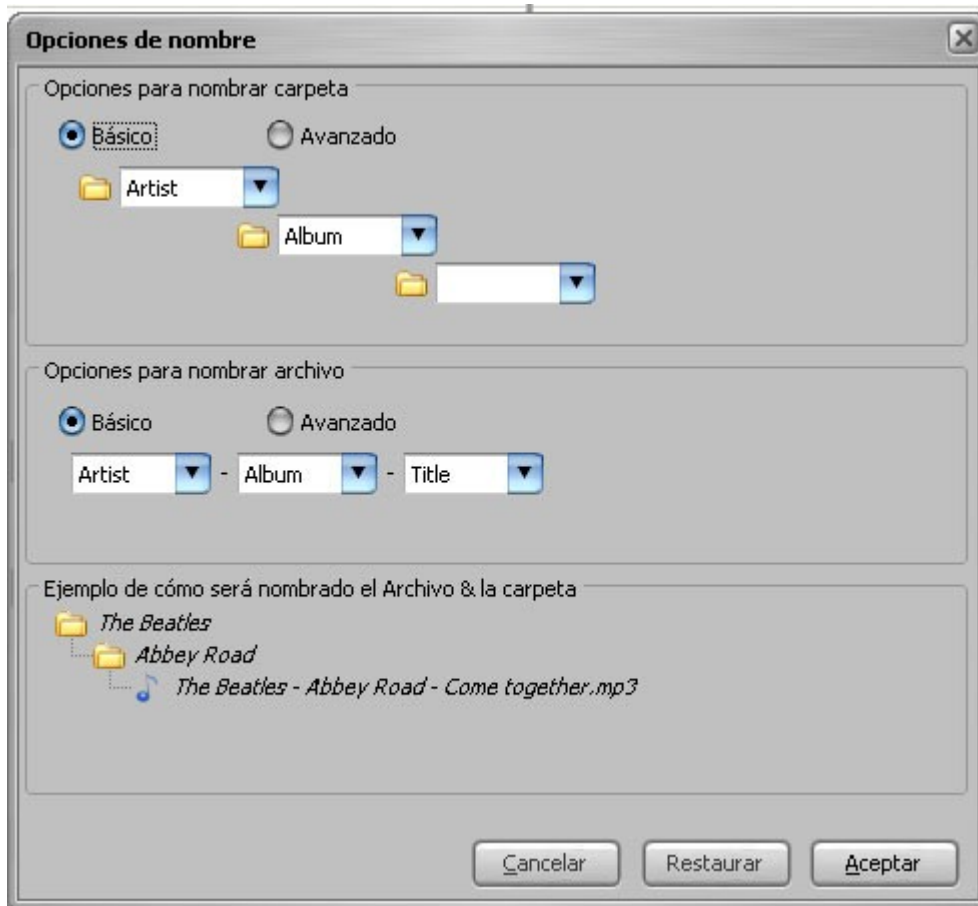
Opciones de nombre

Opciones para nombrar carpeta

Básico Avanzado

Artist

Album

Opciones para nombrar archivo

Básico Avanzado

Artist - Album - Title

Ejemplo de cómo será nombrado el Archivo & la carpeta

The Beatles

Abbey Road

The Beatles - Abbey Road - Come together.mp3

Cancelar Restaurar Aceptar